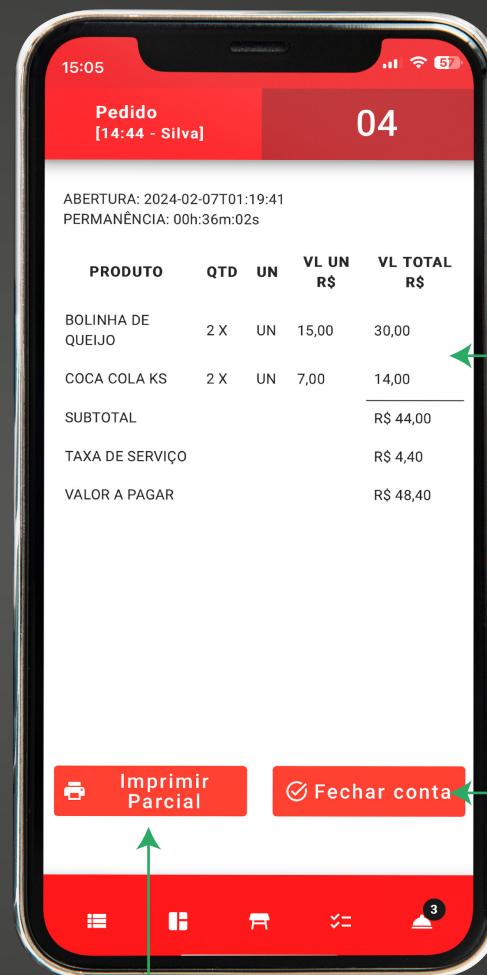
15:05

57

Pedido
[14:44 - Silva]

04

ABERTURA: 2024-02-07T01:19:41
PERMANÊNCIA: 00h:36m:02s

| PRODUTO | QTD | UN | VL UN R$ | VL TOTAL R$ |
|---|---|---|---|---|
| BOLINHA DE QUEIJO | 2 X | UN | 15,00 | 30,00 |
| COCA COLA KS | 2 X | UN | 7,00 | 14,00 |
| SUBTOTAL | | | | R$ 44,00 |
| TAXA DE SERVIÇO | | | | R$ 4,40 |
| VALOR A PAGAR | | | | R$ 48,40 |

Imprimir Parcial

Fechar conta

3